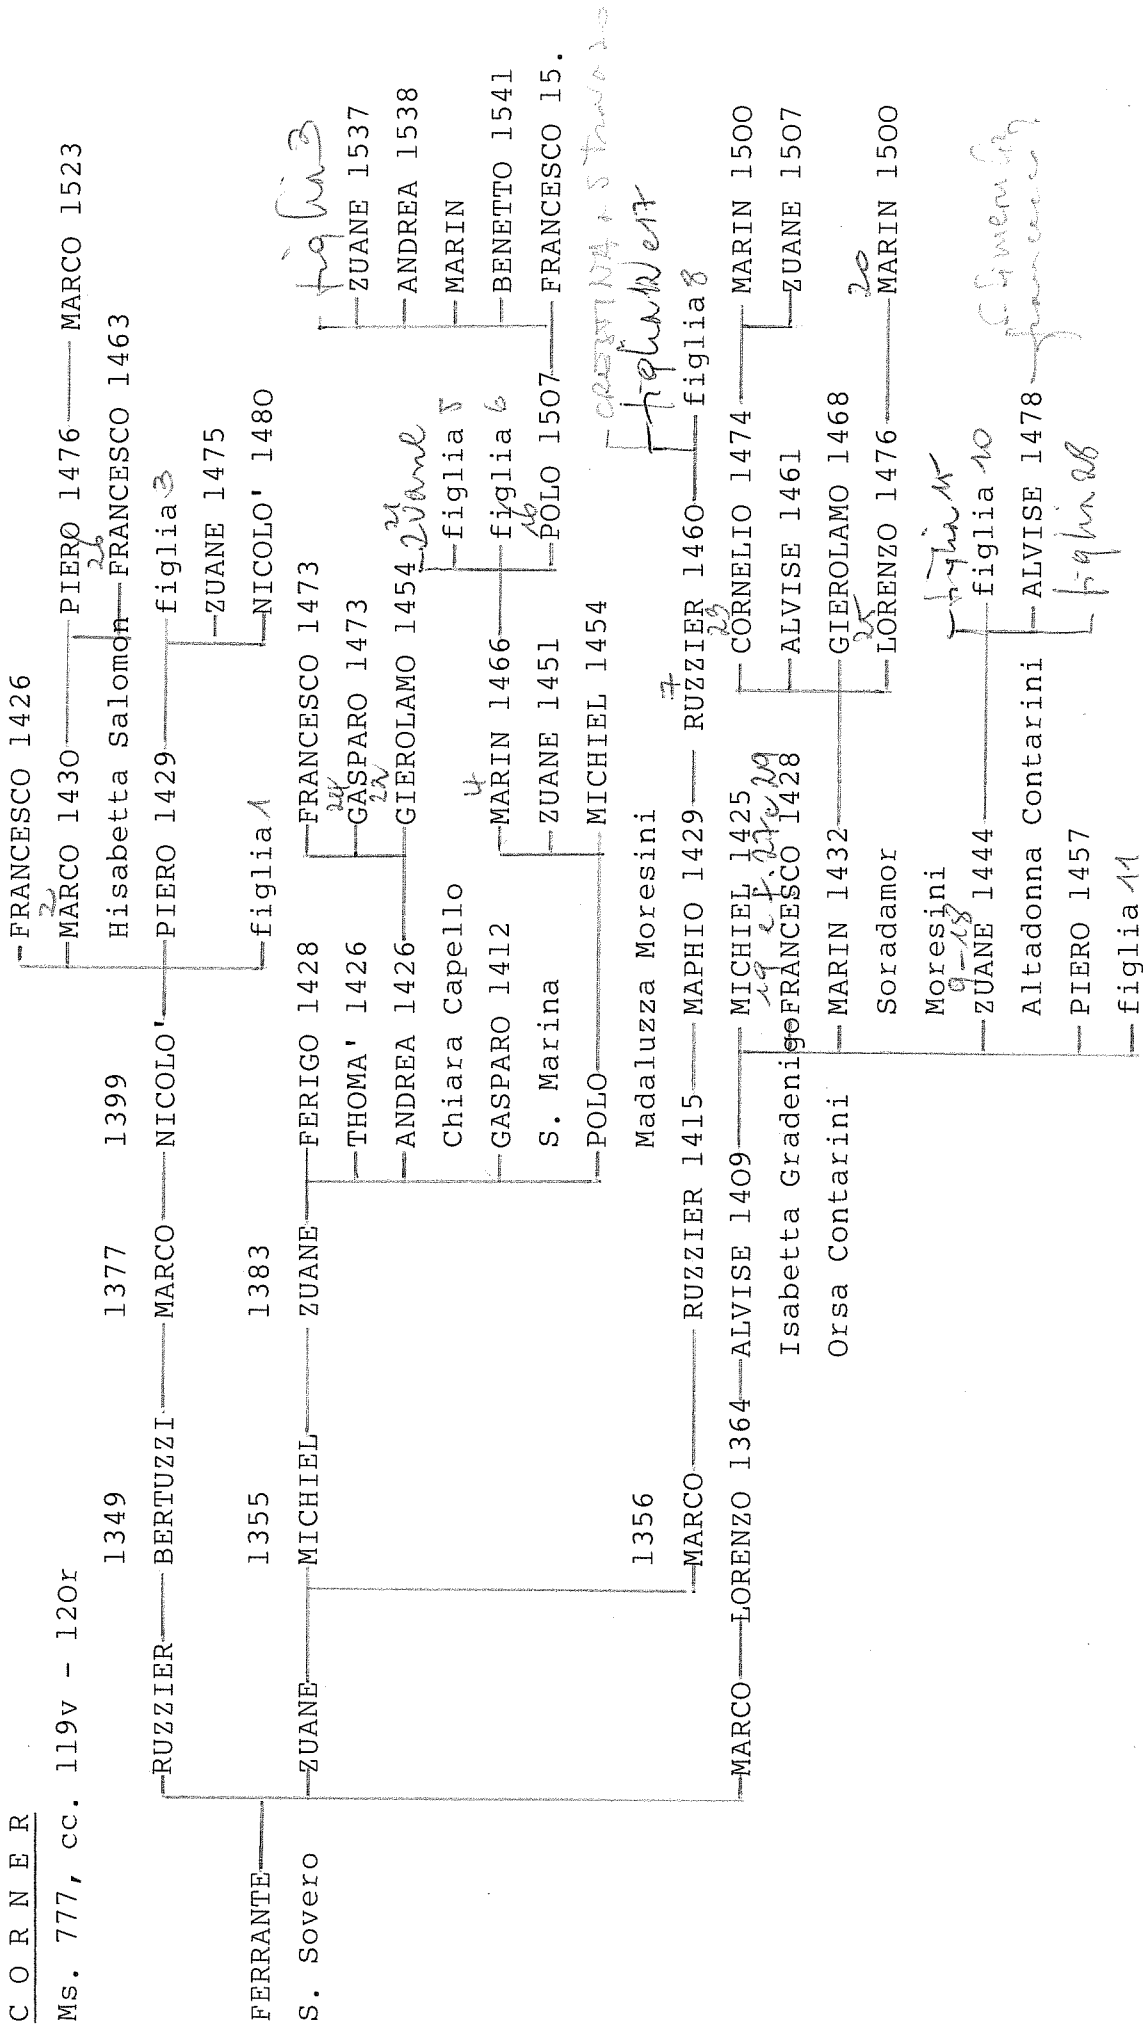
C O R N E R

Ms. 777, cc. 119v - 120r

FERRANTE
S. Sovero

RUZZIER
1349 BERTUZZI
1377 MARCO
1399 NICOLO'
FRANCESCO 1426
MARCO 1430
Hisabetta Salomon
PIERO 1429
figlia 1
PIERO 1476
FRANCESCO 1463
MARCO 1523
figlia 3
ZUANE 1475
NICOLO' 1480

ZUANE
1355 MICHIEL
1383 ZUANE
FERIGO 1428
THOMA' 1426
ANDREA 1426
Chiara Capello
GASPARO 1412
S. Marina
POLO
FRANCESCO 1473
GASPARO 1473
GIEROLAMO 1454
MARIN 1466
ZUANE 1451
MICHIEL 1454
figlia 5
figlia 6
POLO 1507
ZUANE 1537
ANDREA 1538
MARIN
BENETTO 1541
FRANCESCO 15.
figlie 3

1356 MARCO
RUZZIER 1415
Madaluzza Moresini
MAPHIO 1429
RUZZIER 1460
figlia 8

MARCO
LORENZO 1364
ALVISE 1409
Isabetta Gradenigo
Orsa Contarini
MICHIEL 1425
FRANCESCO 1428
MARIN 1432
Soradamor Moresini
ZUANE 1444
Altadonna Contarini
PIERO 1457
figlia 11
CORNELIO 1474
ALVISE 1461
GIEROLAMO 1468
LORENZO 1476
MARIN 1500
ZUANE 1507
MARIN 1500
figlia 10
ALVISE 1478
figlia